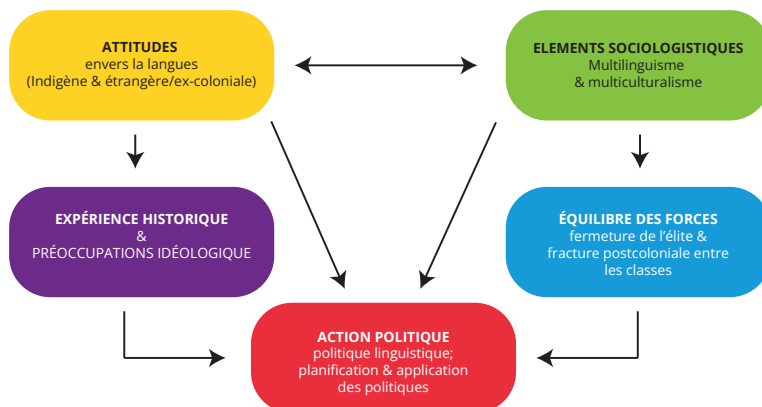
ATTITUDES
envers la langues
(Indigène & étrangère/ex-coloniale)

ELEMENTS SOCIOLOGISTIQUES
Multilinguisme
& multiculturalisme

EXPÉRIENCE HISTORIQUE
&
PRÉOCCUPATIONS IDÉOLOGIQUE

ÉQUILIBRE DES FORCES
fermeture de l'élite &
fracture postcoloniale entre
les classes

ACTION POLITIQUE
politique linguistique;
planification & application
des politiques